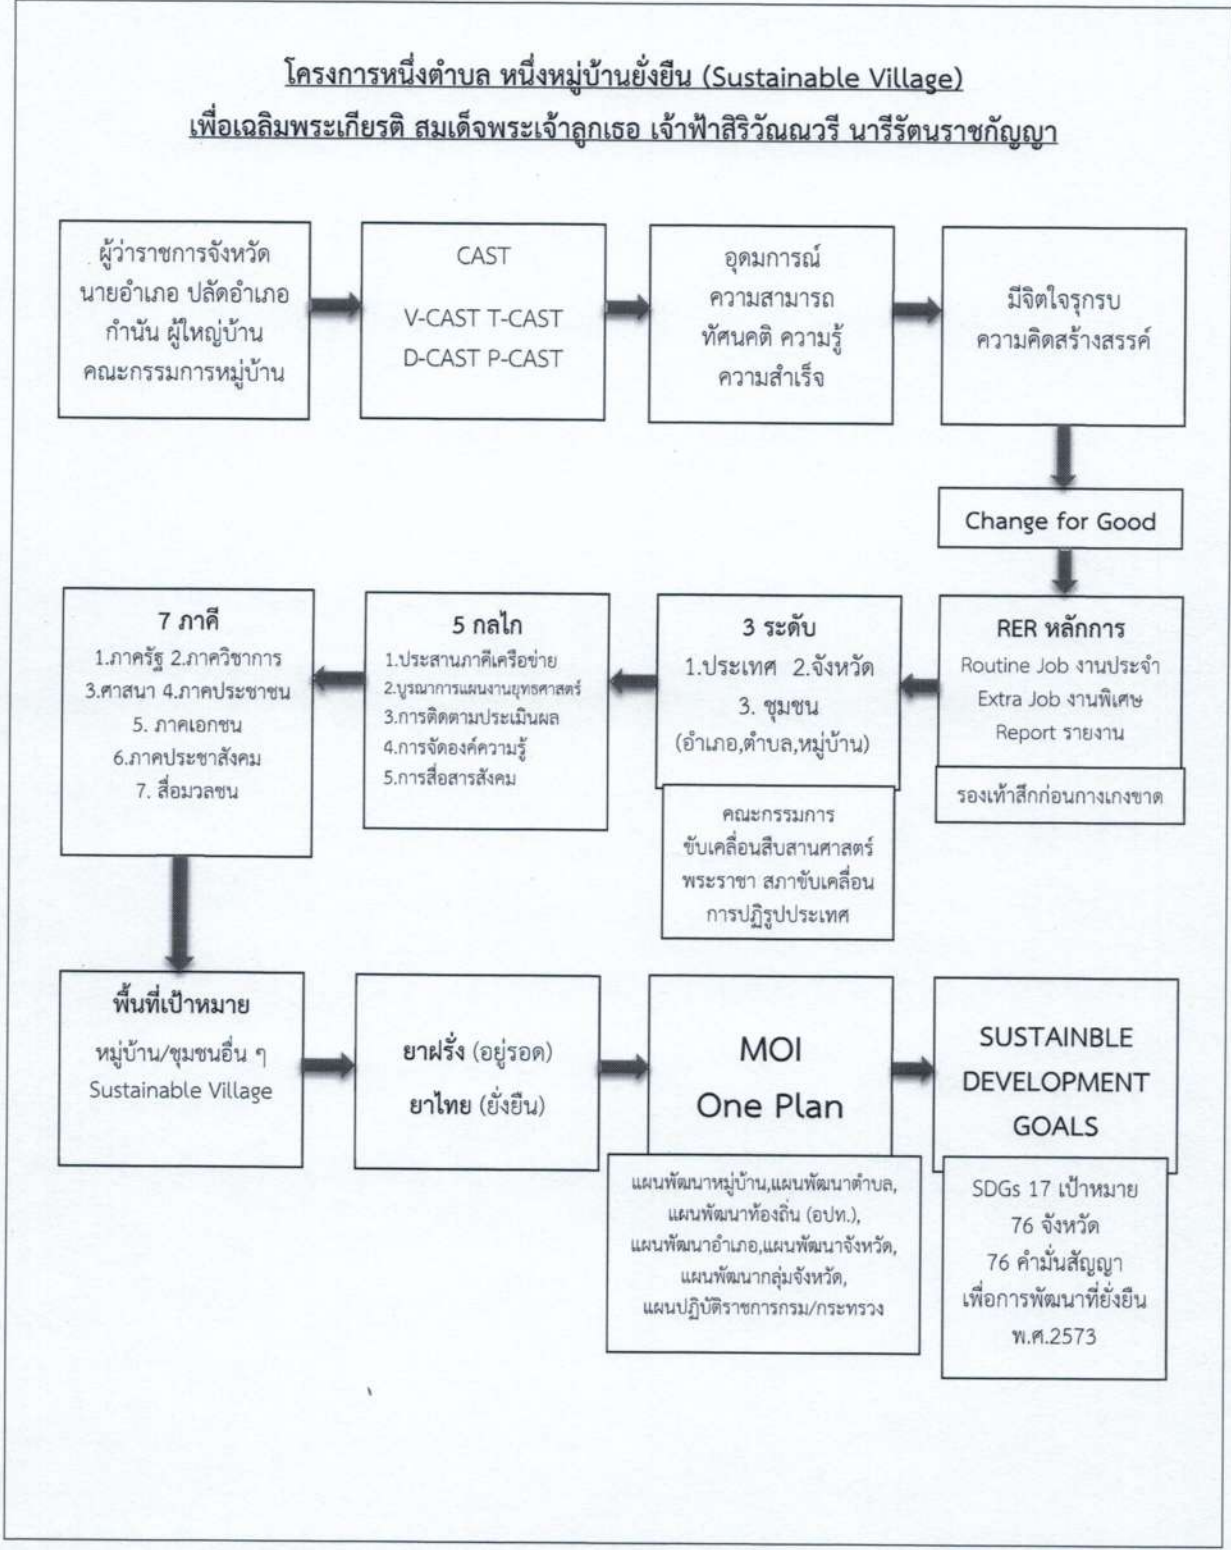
โครงการหนึ่งตำบล หนึ่งหมู่บ้านยั่งยืน (Sustainable Village)
เพื่อเฉลิมพระเกียรติ สมเด็จพระเจ้าลูกเธอ เจ้าฟ้าสิริวัณณวรี นารีรัตนราชกัญญา

ผู้ว่าราชการจังหวัด นายอำเภอ ปลัดอำเภอ กำนัน ผู้ใหญ่บ้าน คณะกรรมการหมู่บ้าน

CAST
V-CAST T-CAST
D-CAST P-CAST

อุดมการณ์ ความสามารถ ทัศนคติ ความรู้ ความสำเร็จ

มีจิตใจรุกรบ ความคิดสร้างสรรค์

Change for Good

RER หลักการ
Routine Job งานประจำ
Extra Job งานพิเศษ
Report รายงาน

รองเท้าสึกก่อนกางเกงขาด

3 ระดับ
1.ประเทศ 2.จังหวัด
3. ชุมชน
(อำเภอ,ตำบล,หมู่บ้าน)

คณะกรรมการ ขับเคลื่อนสืบสานศาสตร์พระราชา สภาขับเคลื่อนการปฏิรูปประเทศ

5 กลไก
1.ประสานภาคีเครือข่าย
2.บูรณาการแผนงานยุทธศาสตร์
3.การติดตามประเมินผล
4.การจัดองค์ความรู้
5.การสื่อสารสังคม

7 ภาคี
1.ภาครัฐ 2.ภาควิชาการ
3.ศาสนา 4.ภาคประชาชน
5. ภาคเอกชน
6.ภาคประชาสังคม
7. สื่อมวลชน

พื้นที่เป้าหมาย
หมู่บ้าน/ชุมชนอื่น ๆ
Sustainable Village

ยาฝรั่ง (อยู่รอด)
ยาไทย (ยั่งยืน)

MOI
One Plan

แผนพัฒนาหมู่บ้าน,แผนพัฒนาตำบล, แผนพัฒนาท้องถิ่น (อปท.), แผนพัฒนาอำเภอ,แผนพัฒนาจังหวัด, แผนพัฒนากลุ่มจังหวัด, แผนปฏิบัติราชการกรม/กระทรวง

SUSTAINBLE DEVELOPMENT GOALS

SDGs 17 เป้าหมาย
76 จังหวัด
76 คำมั่นสัญญา
เพื่อการพัฒนาที่ยั่งยืน
พ.ศ.2573